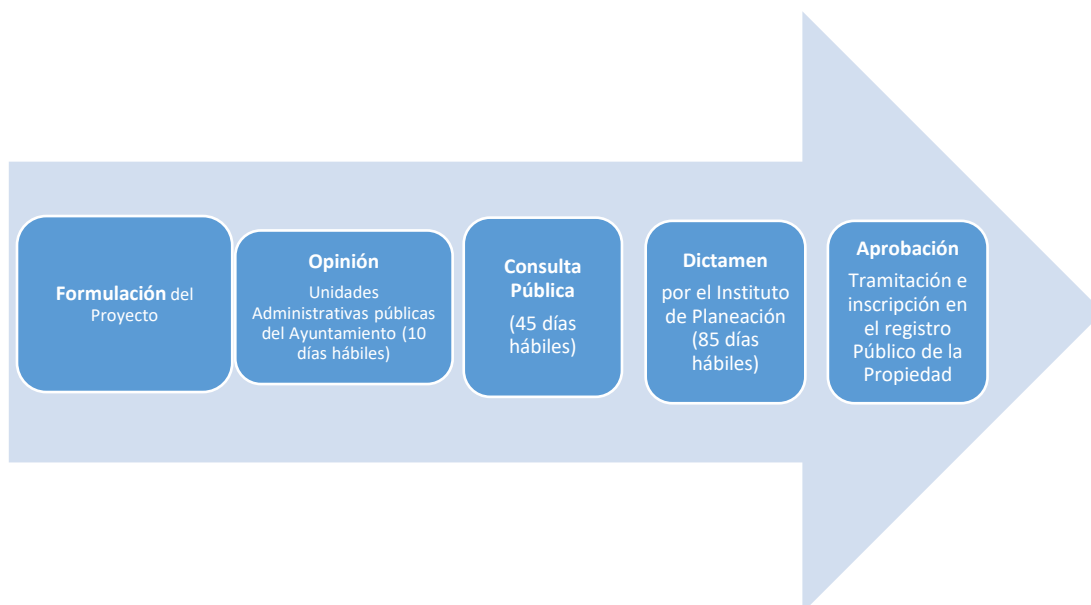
**Formulación** del Proyecto

**Opinión**
Unidades Administrativas públicas del Ayuntamiento (10 días hábiles)

**Consulta Pública**
(45 días hábiles)

**Dictamen**
por el Instituto de Planeación (85 días hábiles)

**Aprobación**
Tramitación e inscripción en el registro Público de la Propiedad